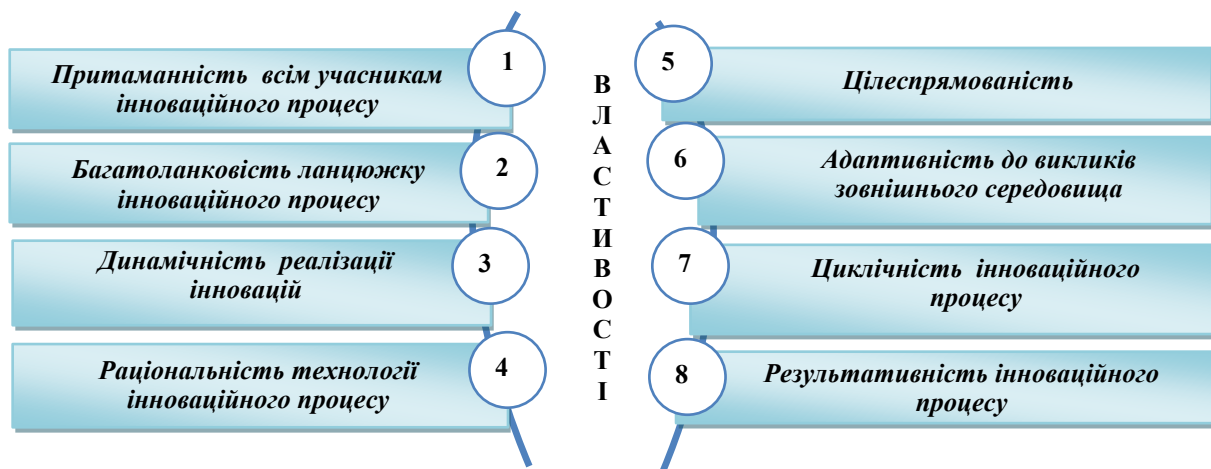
Притаманність всім учасникам інноваційного процесу

1

Багатоланковість ланцюжку інноваційного процесу

2

Динамічність реалізації інновацій

3

Раціональність технології інноваційного процесу

4

В
Л
А
С
Т
И
В
О
С
Т
І

5

Цілеспрямованість

6

Адаптивність до викликів зовнішнього середовища

7

Циклічність інноваційного процесу

8

Результативність інноваційного процесу